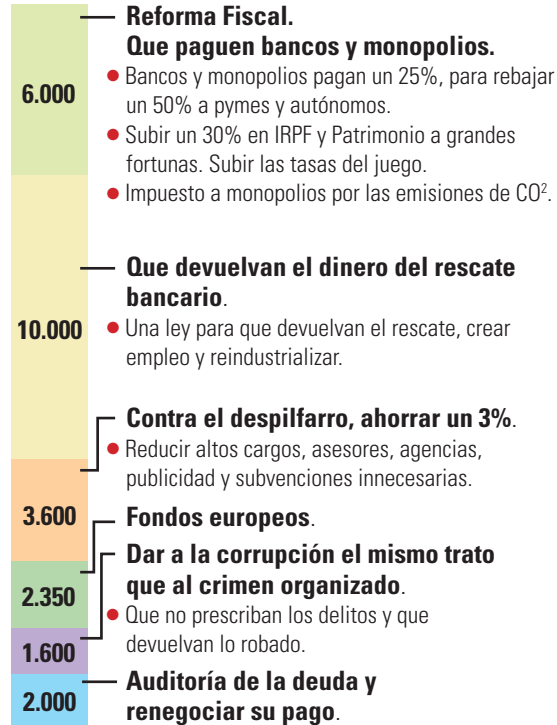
6.000

Reforma Fiscal. Que paguen bancos y monopolios.

● Bancos y monopolios pagan un 25%, para rebajar un 50% a pymes y autónomos.

● Subir un 30% en IRPF y Patrimonio a grandes fortunas. Subir las tasas del juego.

● Impuesto a monopolios por las emisiones de $CO^2$.

10.000

Que devuelvan el dinero del rescate bancario.

● Una ley para que devuelvan el rescate, crear empleo y reindustrializar.

Contra el despilfarro, ahorrar un 3%.

● Reducir altos cargos, asesores, agencias, publicidad y subvenciones innecesarias.

3.600

Fondos europeos.

Dar a la corrupción el mismo trato que al crimen organizado.

● Que no prescriban los delitos y que devuelvan lo robado.

2.350

1.600

2.000

Auditoría de la deuda y renegociar su pago.